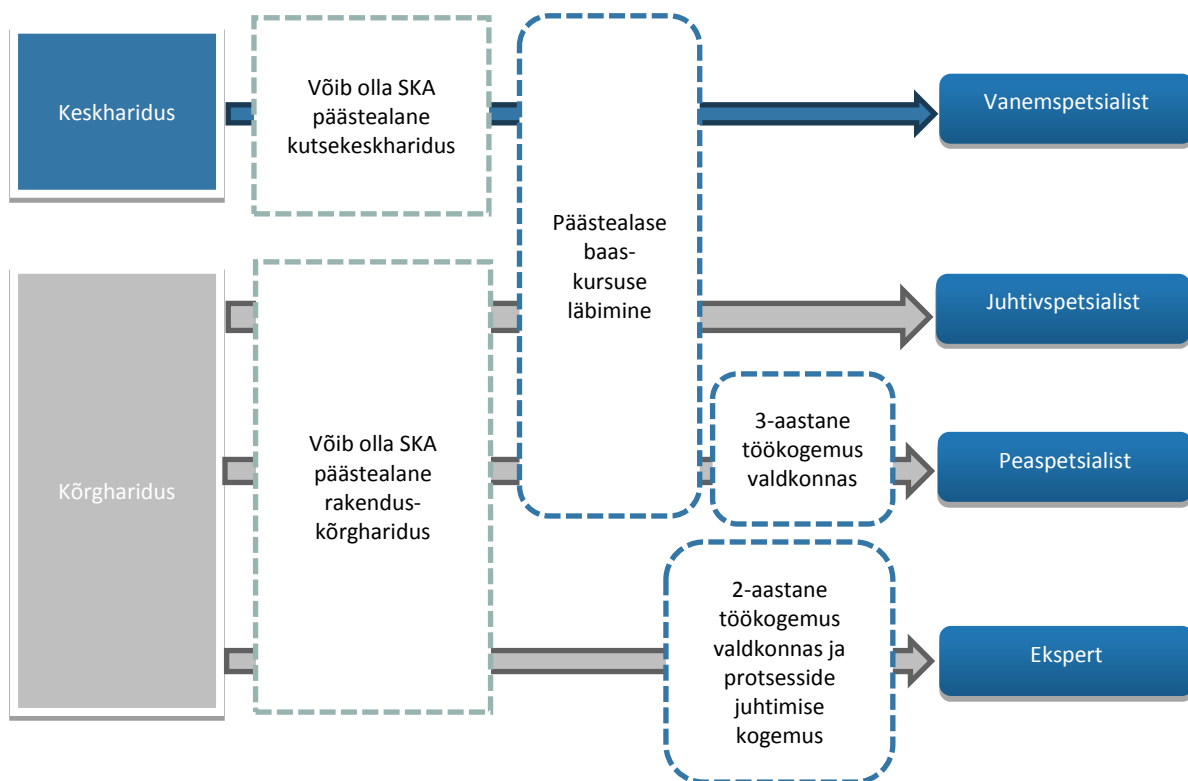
Keskharidus

Võib olla SKA päästealane kutsekeskharidus

Päästealase baaskursuse läbimine

Vanemspetsialist

Kõrgharidus

Võib olla SKA päästealane rakenduskõrgharidus

Juhtivspetsialist

3-aastane töökogemus valdkonnas

Peaspetsialist

2-aastane töökogemus valdkonnas ja protsesside juhtimise kogemus

Ekspert